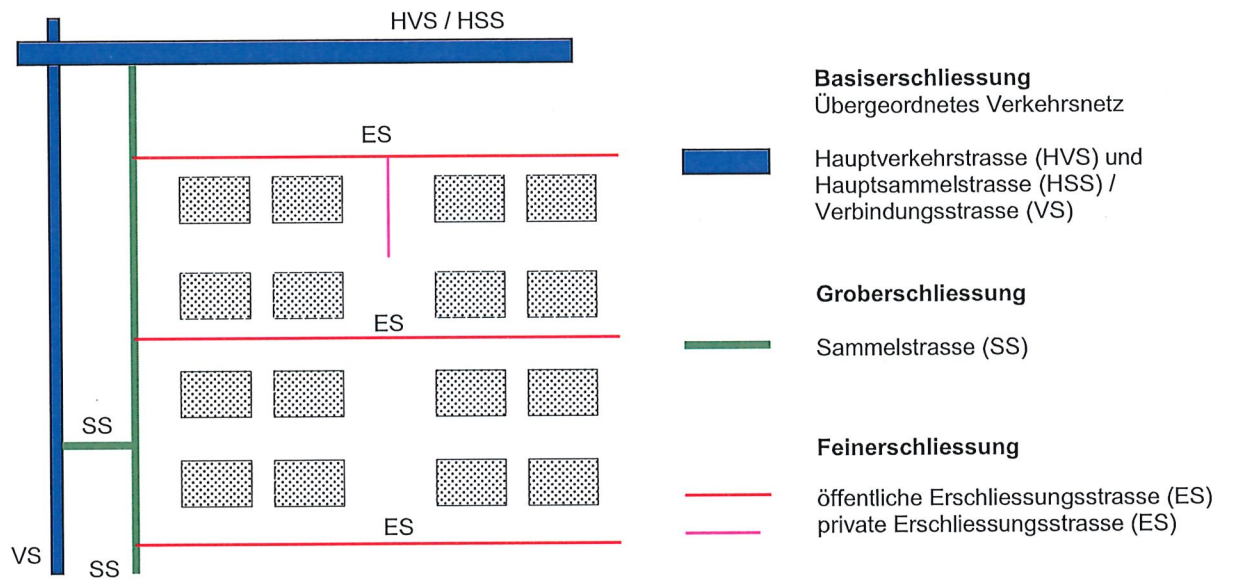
HVS / HSS

ES

ES

SS

ES

VS

SS

**Basiserschliessung**
Übergeordnetes Verkehrsnetz

Hauptverkehrstrasse (HVS) und Hauptsammelstrasse (HSS) / Verbindungsstrasse (VS)

**Groberschliessung**

Sammelstrasse (SS)

**Feinerschliessung**

öffentliche Erschliessungsstrasse (ES)
private Erschliessungsstrasse (ES)